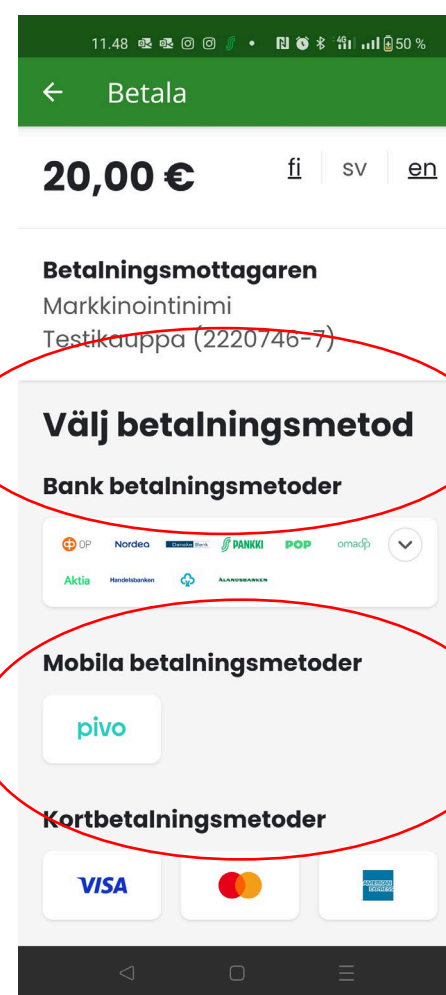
11.48 50 %

← Betala

20,00 €

fi sv en

Betalningsmottagaren
Markkinointinimi
Testikauppa (2220746-7)

Välj betalningsmetod

Bank betalningsmetoder

OP Nordea Danske Bank S-PANKKI POP omaSp
Aktia Handelsbanken Ålandsbanken

Mobila betalningsmetoder

pivo

Kortbetalningsmetoder

VISA
AMERICAN EXPRESS